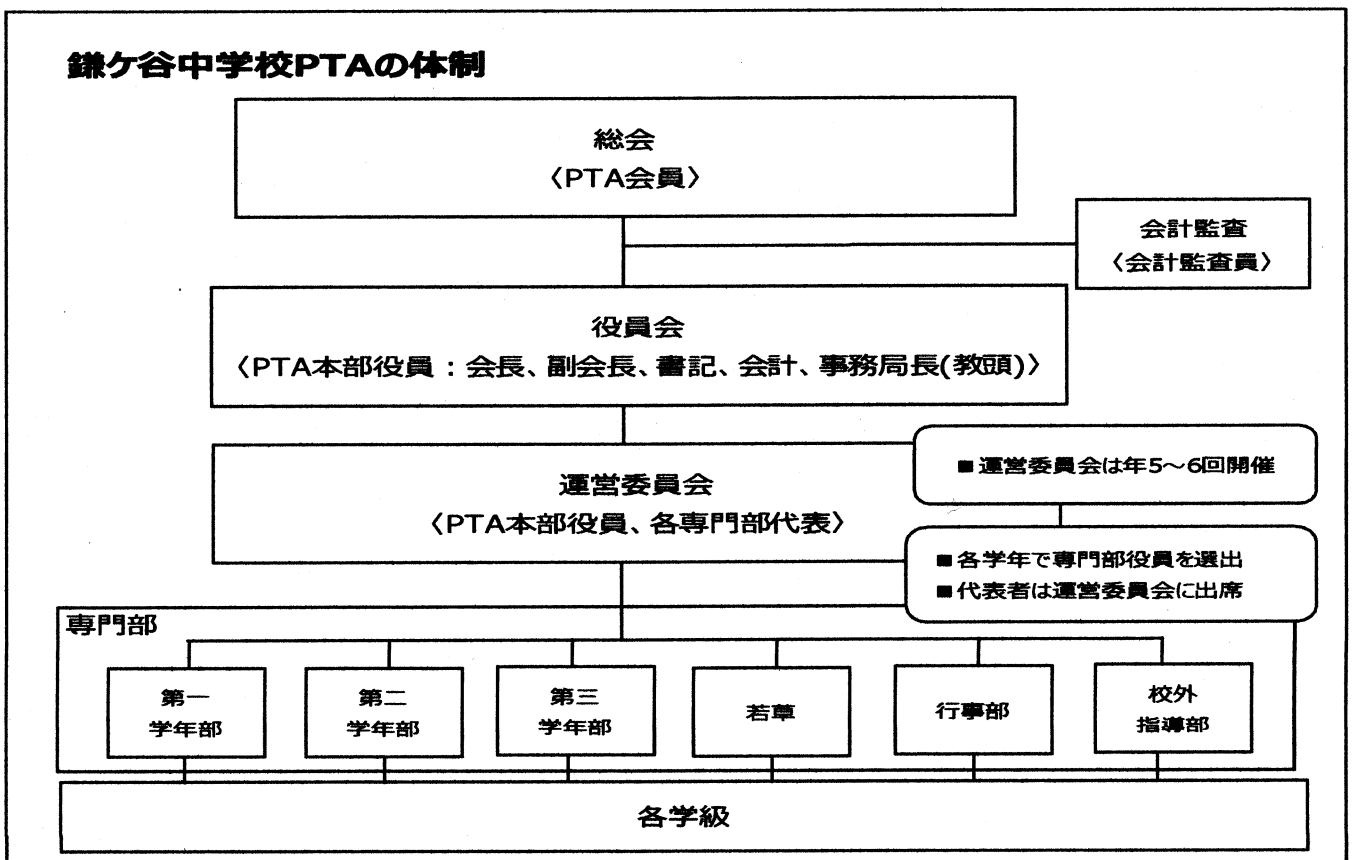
鎌ケ谷中学校PTAの体制

総会
〈PTA会員〉

会計監査
〈会計監査員〉

役員会
〈PTA本部役員：会長、副会長、書記、会計、事務局長(教頭)〉

運営委員会
〈PTA本部役員、各専門部代表〉

■運営委員会は年5～6回開催

■各学年で専門部役員を選出
■代表者は運営委員会に出席

専門部

第一
学年部

第二
学年部

第三
学年部

若草

行事部

校外
指導部

各学級